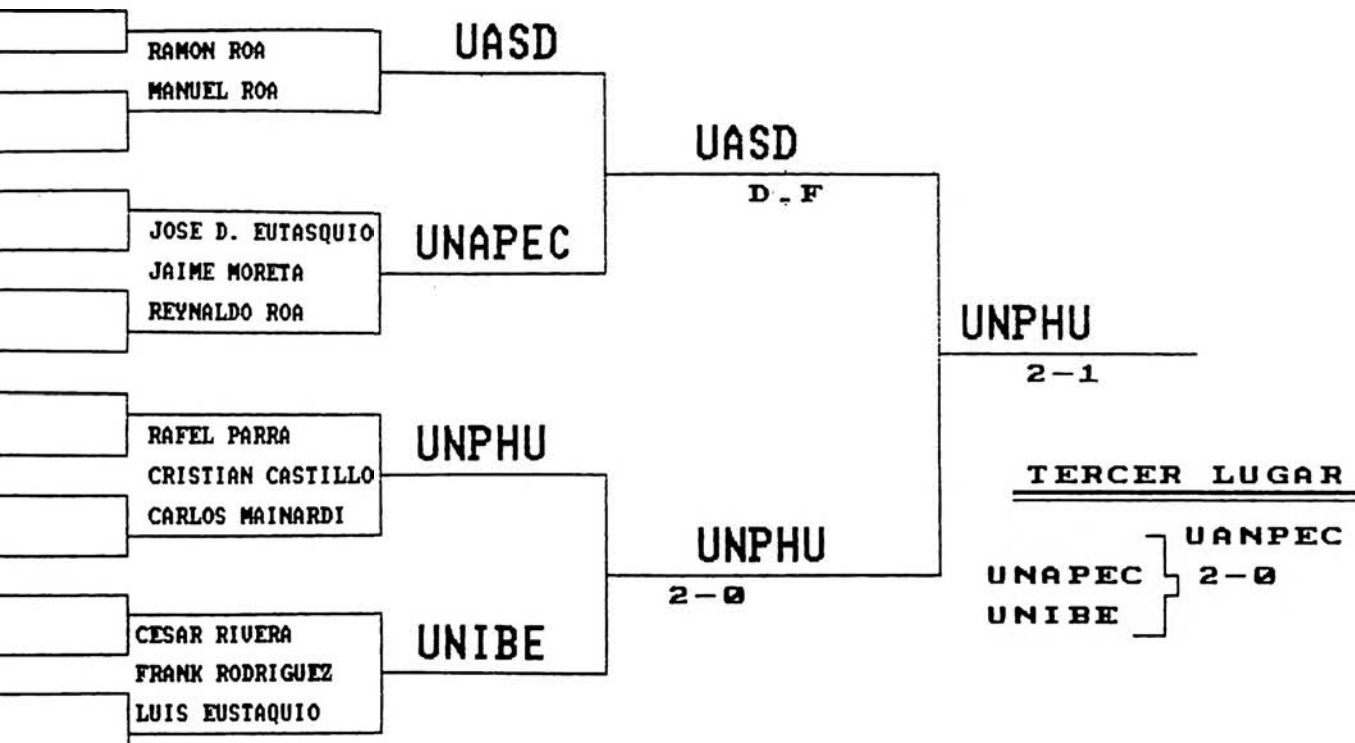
RAMON ROA
MANUEL ROA

UASD

JOSE D. EUTASQUIO
JAIME MORETA
REYNALDO ROA

UNAPEC

UASD
D.F

RAFEL PARRA
CRISTIAN CASTILLO
CARLOS MAINARDI

UNPHU

CESAR RIVERA
FRANK RODRIGUEZ
LUIS EUSTAQUIO

UNIBE

UNPHU
2-0

UNPHU
2-1

TERCER LUGAR

UNAPEC
UNIBE
UANPEC
2-0